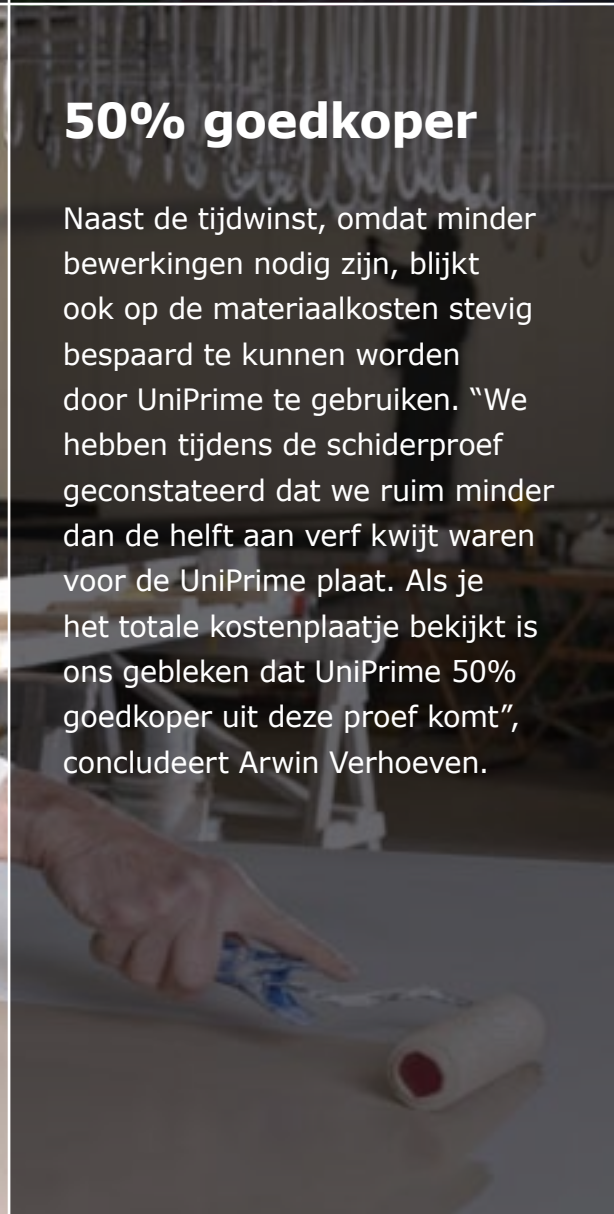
50% goedkoper

Naast de tijdwinst, omdat minder bewerkingen nodig zijn, blijkt ook op de materiaalkosten stevig bespaard te kunnen worden door UniPrime te gebruiken. “We hebben tijdens de schiderproef geconstateerd dat we ruim minder dan de helft aan verf kwijt waren voor de UniPrime plaat. Als je het totale kostenplaatje bekijkt is ons gebleken dat UniPrime 50% goedkoper uit deze proef komt”, concludeert Arwin Verhoeven.